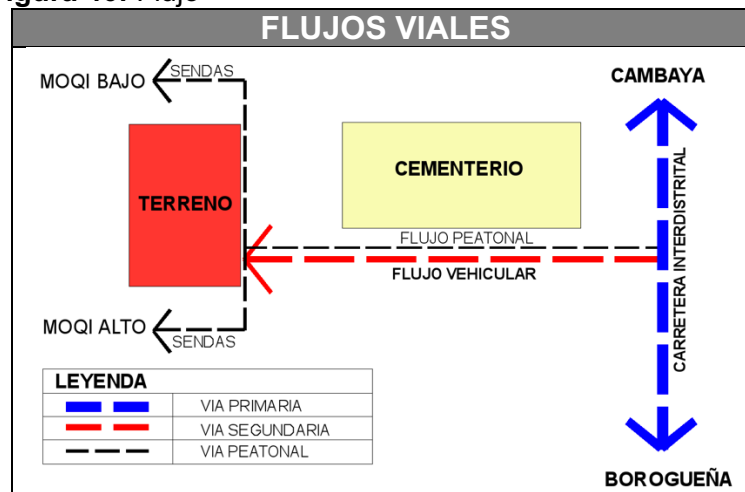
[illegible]igura 40: Flujo

FLUJOS VIALES

MOQI BAJO
SENDAS

CAMBAYA

TERRENO

CEMENTERIO

FLUJO PEATONAL

FLUJO VEHICULAR

CARRETERA INTERDISTRITAL

MOQI ALTO
SENDAS

LEYENDA

| | |
|---|---|
| | VIA PRIMARIA |
| | VIA SEGUNDARIA |
| | VIA PEATONAL |

BOROGUEÑA